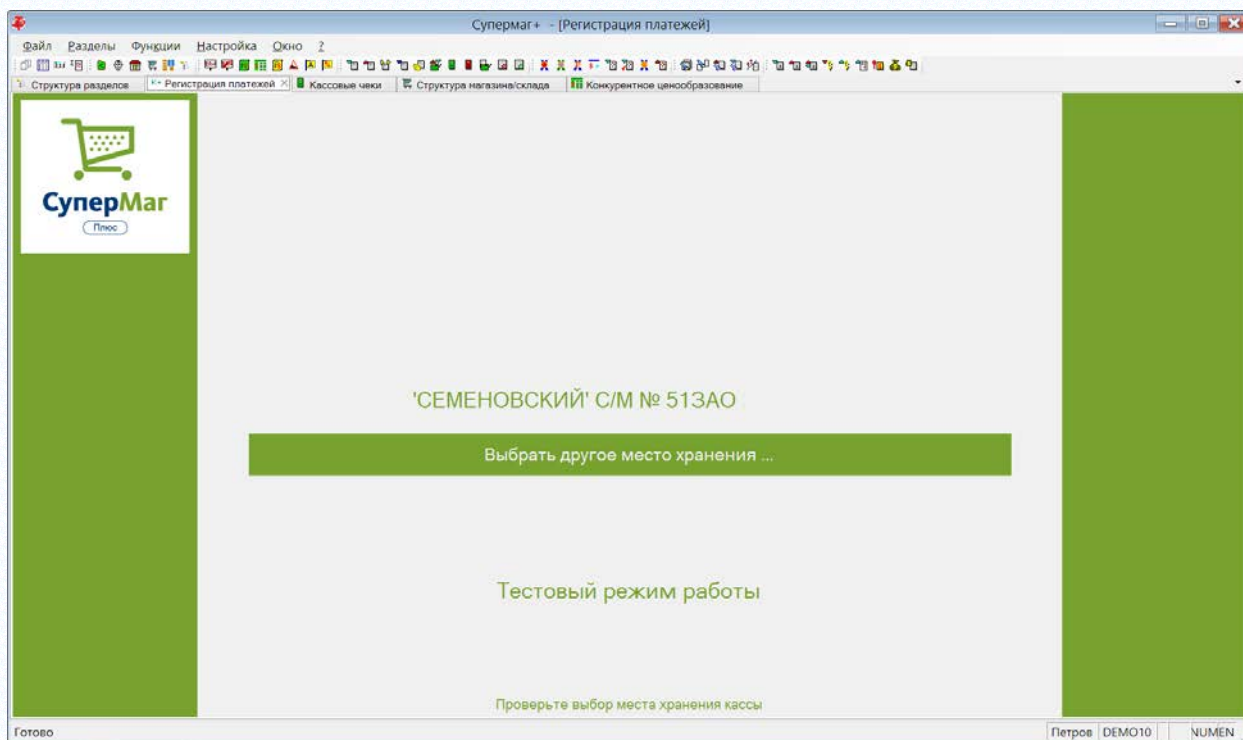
Супермаг+ - [Регистрация платежей]

Файл Разделы Функции Настройка Окно ?

Структура разделов | Регистрация платежей | Кассовые чеки | Структура магазина/склада | Конкурентное ценообразование

СуперМаг
Плюс

'СЕМЕНОВСКИЙ' С/М № 51ЗАО

Выбрать другое место хранения ...

Тестовый режим работы

Проверьте выбор места хранения кассы

Готово | Петров | DEMO10 | NUM | EN